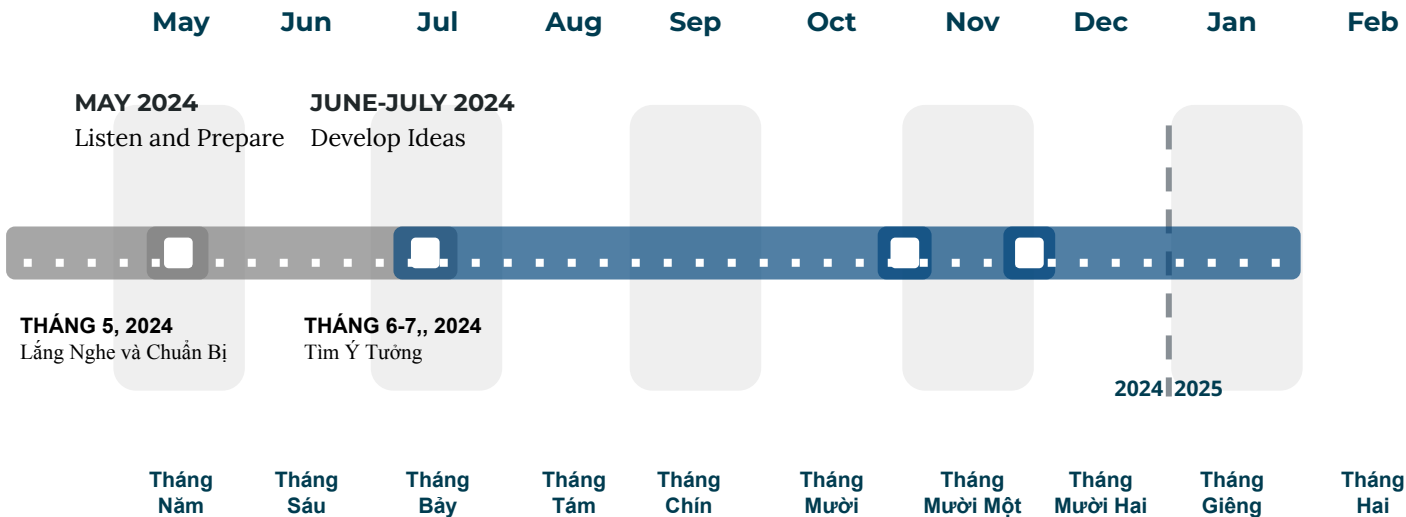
May Jun Jul Aug Sep Oct Nov Dec Jan Feb

MAY 2024
Listen and Prepare

JUNE-JULY 2024
Develop Ideas

THÁNG 5, 2024
Lắng Nghe và Chuẩn Bị

THÁNG 6-7,, 2024
Tìm Ý Tưởng

2024 2025

Tháng Năm
Tháng Sáu
Tháng Bảy
Tháng Tám
Tháng Chín
Tháng Mười
Tháng Mười Một
Tháng Mười Hai
Tháng Giêng
Tháng Hai